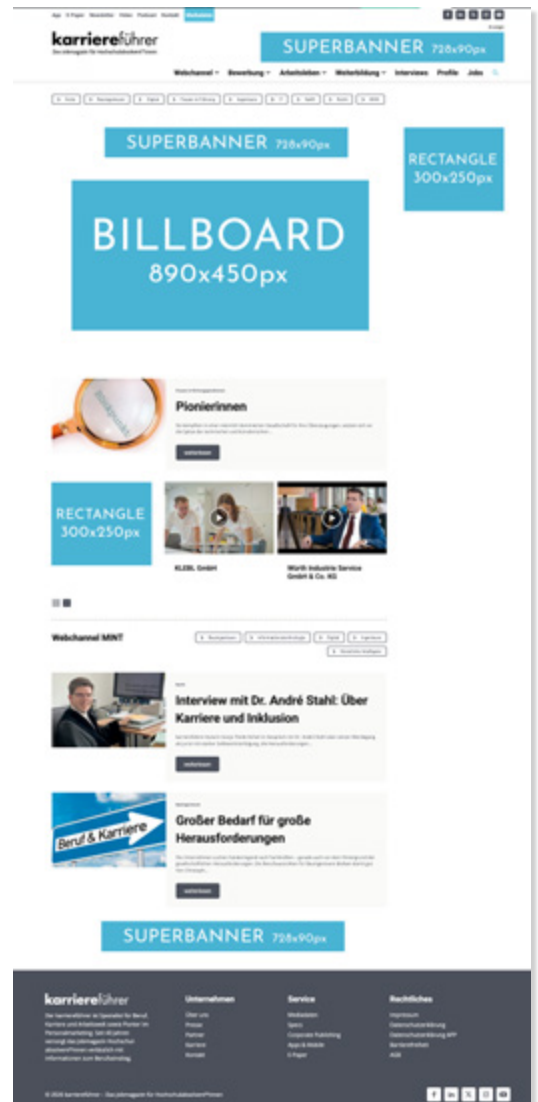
App E-Paper Newsletter Video Podcast Kontakt Mediadaten

karriereführer
Das Jobmagazin für HochschulabsolventInnen

SUPERBANNER 728x90px

Webchannel Bewerbung Arbeitsleben Weiterbildung Interviews Profile Jobs

SUPERBANNER 728x90px

RECTANGLE 300x250px

BILLBOARD 890x450px

Pionierinnen

weiterlesen

RECTANGLE 300x250px

KLEBL GmbH

Würth Industrie Service GmbH & Co. KG

Webchannel MINT

Interview mit Dr. André Stahl: Über Karriere und Inklusion

weiterlesen

Beruf & Karriere

Großer Bedarf für große Herausforderungen

weiterlesen

SUPERBANNER 728x90px

karriereführer

Unternehmen
Über uns
Presse
Partner
Karriere
Kontakt

Service
Mediadaten
Specs
Corporate Publishing
Apps & Mobile
E-Paper

Rechtliches
Impressum
Datenschutzerklärung
Datenschutzerklärung APP
Barrierefreiheit
AGB

© 2024 karriereführer – Das Jobmagazin für HochschulabsolventInnen